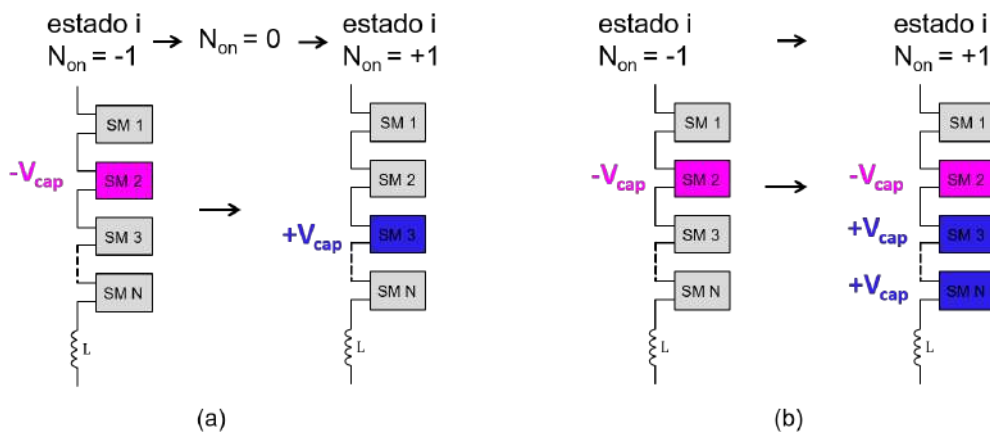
estado i
$N_{on}$ = -1 → $N_{on}$ = 0 → estado i
$N_{on}$ = +1

SM 1
-$V_{cap}$ SM 2
SM 3
SM N
L

→

SM 1
SM 2
+$V_{cap}$ SM 3
SM N
L

(a)

estado i
$N_{on}$ = -1 → estado i
$N_{on}$ = +1

SM 1
-$V_{cap}$ SM 2
SM 3
SM N
L

→

SM 1
-$V_{cap}$ SM 2
+$V_{cap}$ SM 3
+$V_{cap}$ SM N
L

(b)